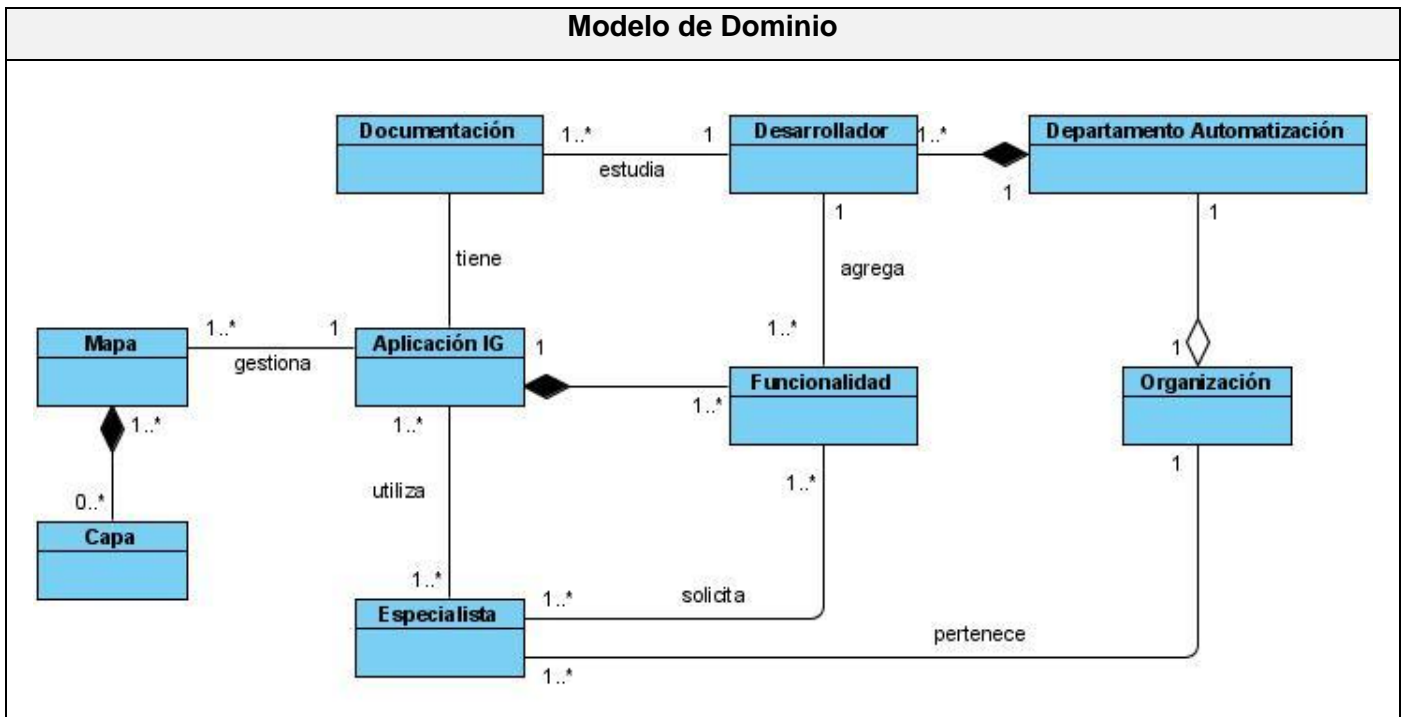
Modelo de Dominio

Documentación
1..*
estudia
1
Desarrollador
1..*
Departamento Automatización
1
tiene
1
agrega
1
Mapa
1..*
gestiona
1
Aplicación IG
1
1..*
1
Funcionalidad
1..*
Organización
1..*
1..*
1
0..*
Capa
utiliza
1..*
1..*
Especialista
1..*
solicita
pertenece
1..*